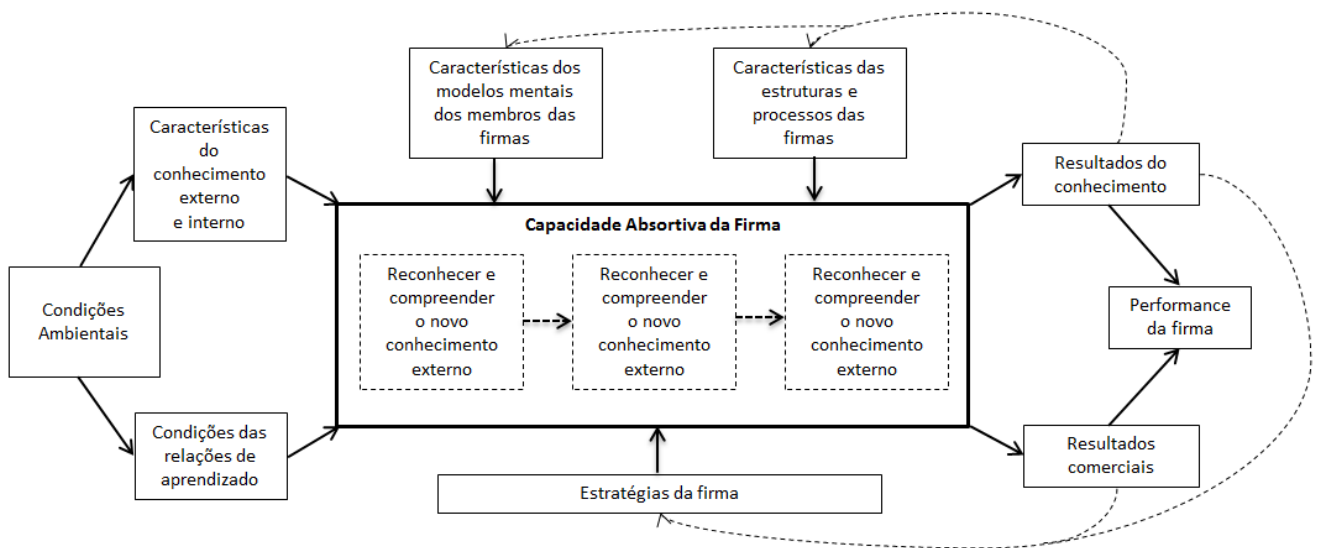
Características dos modelos mentais dos membros das firmas

Características das estruturas e processos das firmas

Características do conhecimento externo e interno

Capacidade Absortiva da Firma

Reconhecer e compreender o novo conhecimento externo

Reconhecer e compreender o novo conhecimento externo

Reconhecer e compreender o novo conhecimento externo

Resultados do conhecimento

Performance da firma

Condições Ambientais

Condições das relações de aprendizado

Resultados comerciais

Estratégias da firma